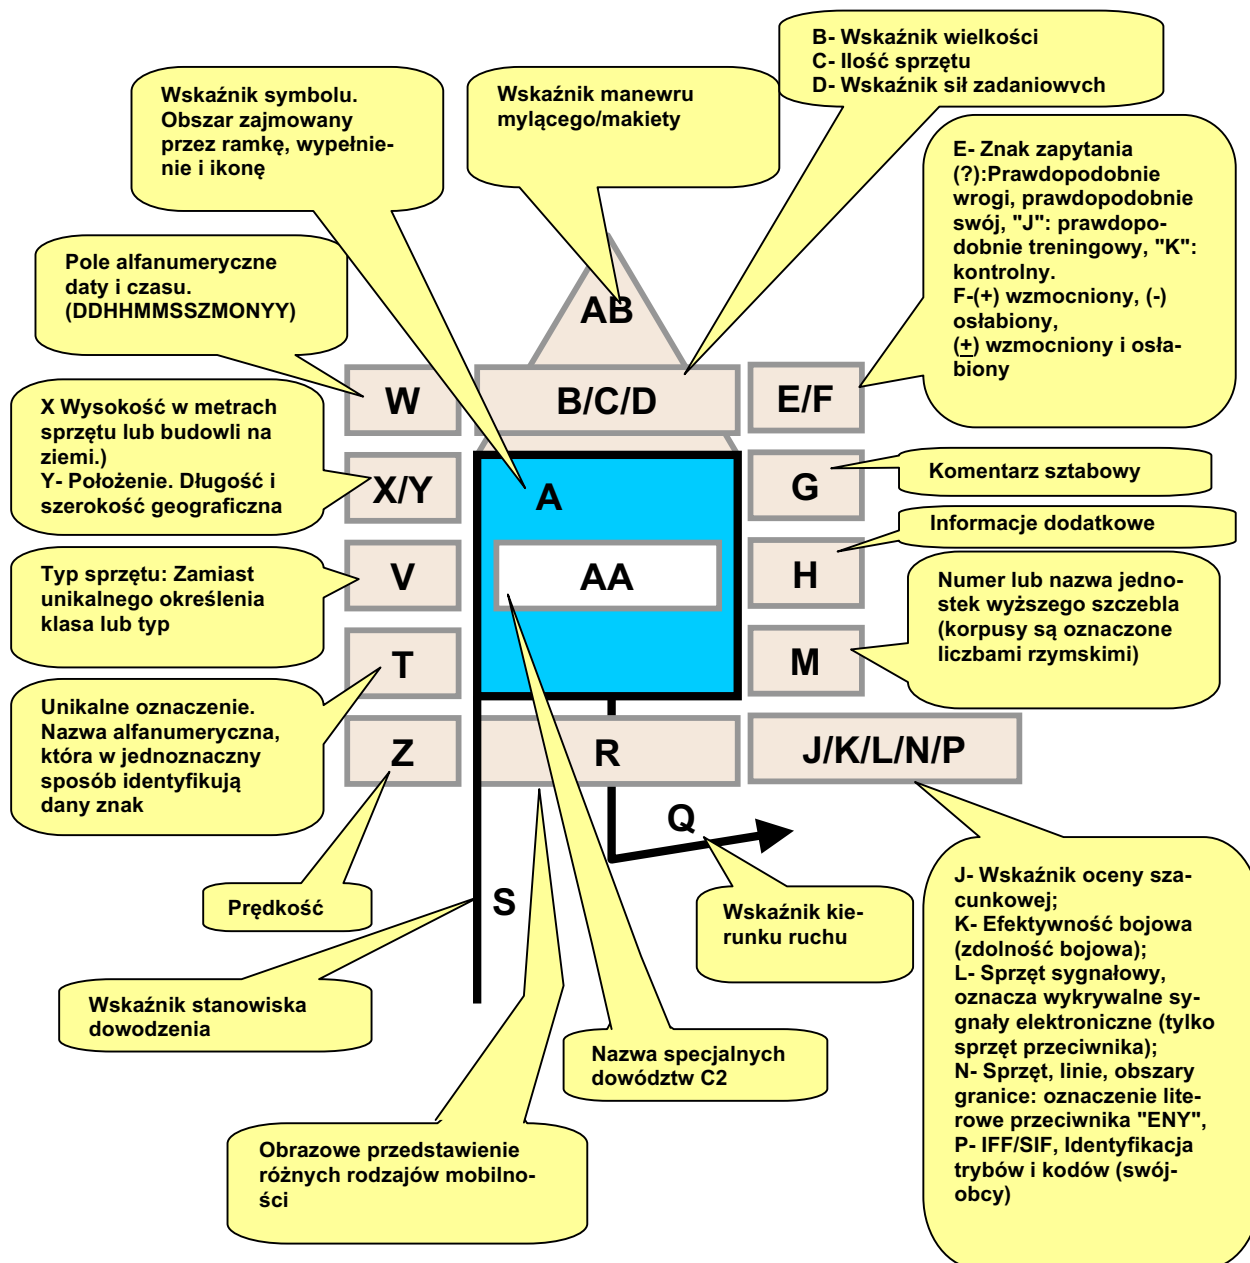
B- Wskaźnik wielkości
C- Ilość sprzętu
D- Wskaźnik sił zadaniowych

Wskaźnik symbolu. Obszar zajmowany przez ramkę, wypełnienie i ikonę

Wskaźnik manewru mylącego/makiety

E- Znak zapytania (?):Prawdopodobnie wrogi, prawdopodobnie swój, "J": prawdopodobnie treningowy, "K": kontrolny.
F-(+) wzmocniony, (-) osłabiony,
($\pm$) wzmocniony i osłabiony

Pole alfanumeryczne daty i czasu. (DDHHMMSSZMONYY)

AB

W

B/C/D

E/F

X Wysokość w metrach sprzętu lub budowli na ziemi.)
Y- Położenie. Długość i szerokość geograficzna

X/Y

A

G

Komentarz sztabowy

Informacje dodatkowe

Typ sprzętu: Zamiast unikalnego określenia klasa lub typ

V

AA

H

Numer lub nazwa jednostek wyższego szczebla (korpusy są oznaczone liczbami rzymskimi)

T

M

Unikalne oznaczenie. Nazwa alfanumeryczna, która w jednoznaczny sposób identyfikują dany znak

Z

R

J/K/L/N/P

Q

Prędkość

S

Wskaźnik kierunku ruchu

J- Wskaźnik oceny szacunkowej;
K- Efektywność bojowa (zdolność bojowa);
L- Sprzęt sygnałowy, oznacza wykrywalne sygnały elektroniczne (tylko sprzęt przeciwnika);
N- Sprzęt, linie, obszary granice: oznaczenie literowe przeciwnika "ENY",
P- IFF/SIF, Identyfikacja trybów i kodów (swój-obcy)

Wskaźnik stanowiska dowodzenia

Nazwa specjalnych dowództw C2

Obrazowe przedstawienie różnych rodzajów mobilności